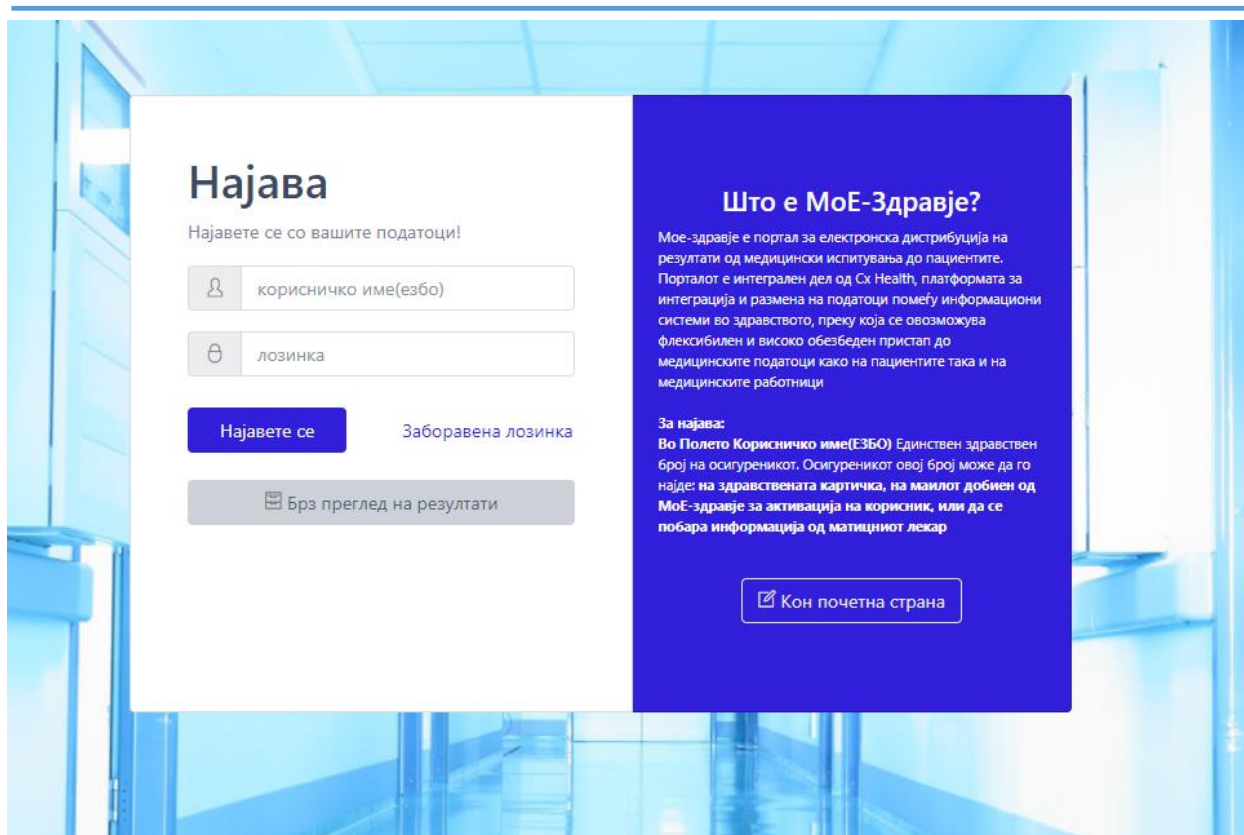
Најава

Најавете се со вашите податоци!

корисничко име(езбо)

лозинка

Најавете се

Заборавена лозинка

Брз преглед на резултати

Што е МоЕ-Здравје?

Мое-здравје е портал за електронска дистрибуција на резултати од медицински испитувања до пациентите. Порталот е интегрален дел од Cx Health, платформата за интеграција и размена на податоци помеѓу информациони системи во здравството, преку која се овозможува флексибилен и високо обезбеден пристап до медицинските податоци како на пациентите така и на медицинските работници

За најава:
Во Полето Корисничко име(ЕЗБО) Единствен здравствен број на осигуреникот. Осигуреникот овој број може да го најде: на здравствената картичка, на маилот добиен од МоЕ-здравје за активација на корисник, или да се побара информација од матицниот лекар

Кон почетна страна